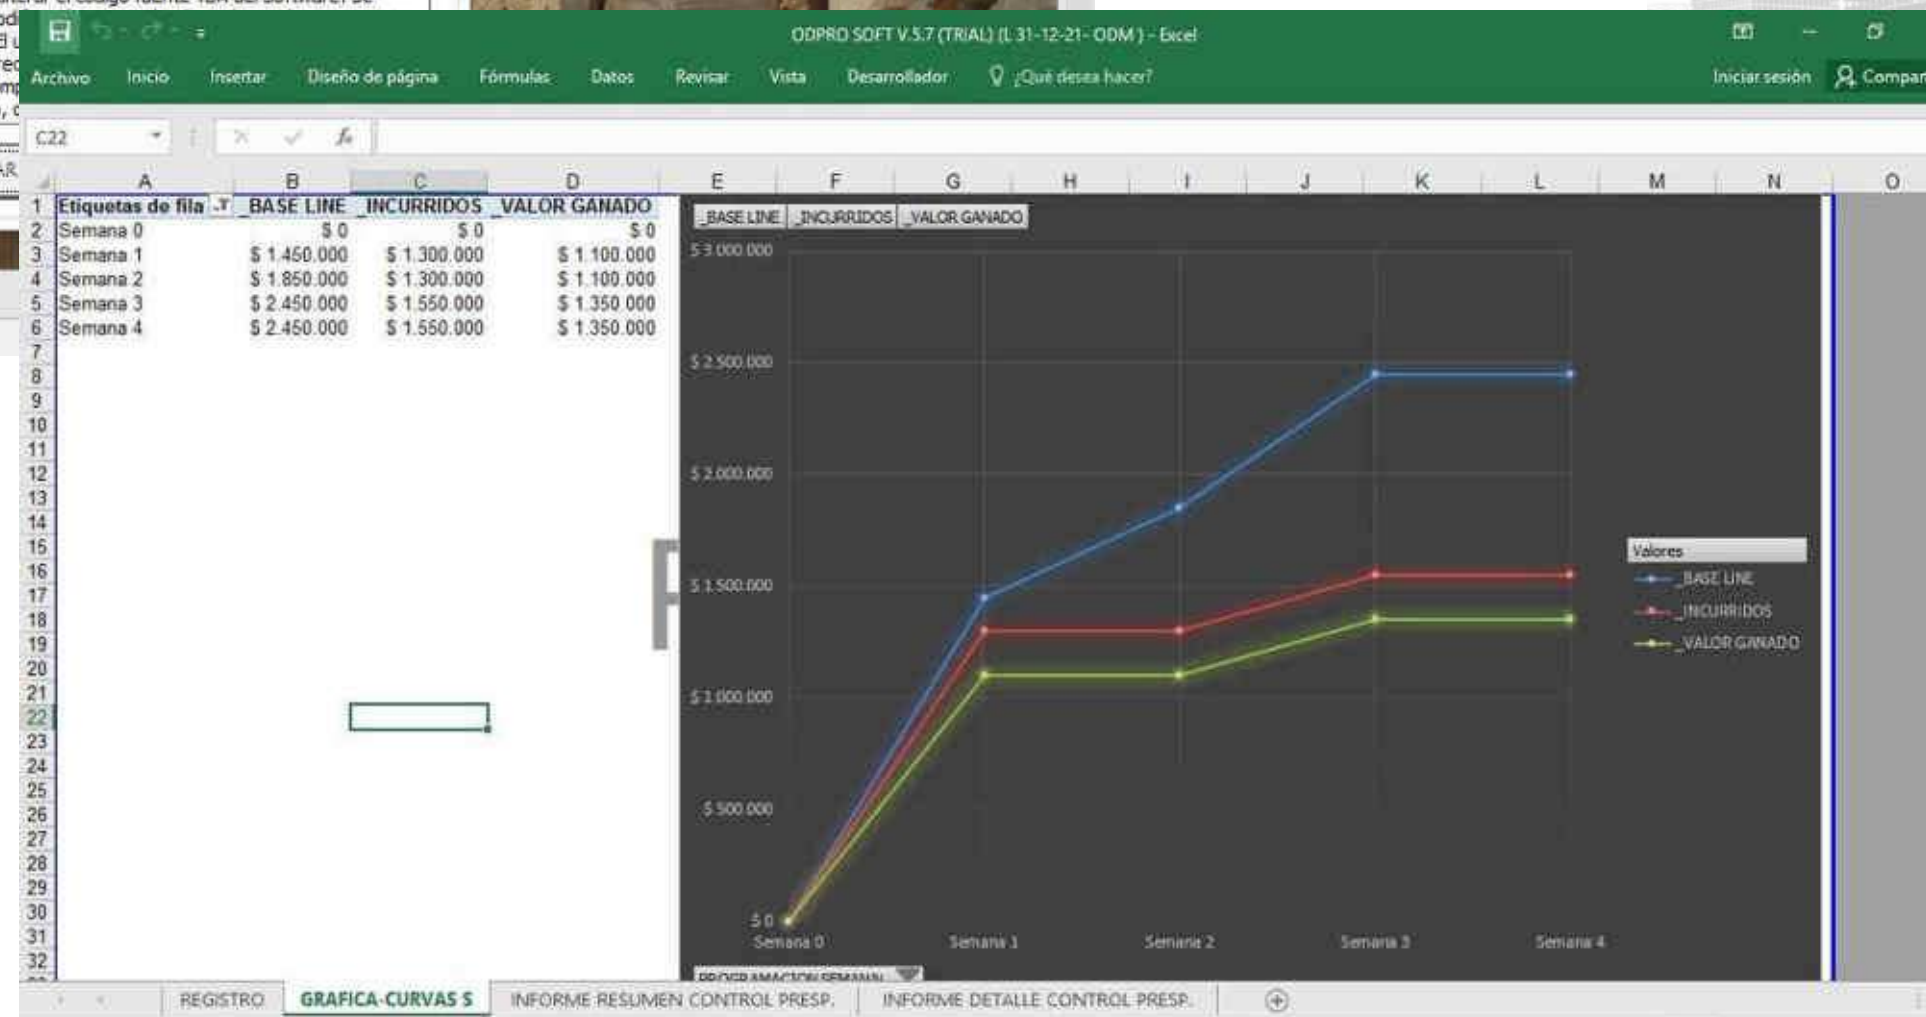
ODPRO SOFT V.5.7 (TRIAL) (L 31-12-21- ODM ) - Excel

Archivo Inicio Insertar Diseño de página Fórmulas Datos Revisar Vista Desarrollador ¿Qué desea hacer? Iniciar sesión Compar

C22

| | A | B | C | D |
|---|---|---|---|---|
| 1 | Etiquetas de fila | _BASE LINE | _INCURRIDOS | _VALOR GANADO |
| 2 | Semana 0 | $ 0 | $ 0 | $ 0 |
| 3 | Semana 1 | $ 1.450.000 | $ 1.300.000 | $ 1.100.000 |
| 4 | Semana 2 | $ 1.850.000 | $ 1.300.000 | $ 1.100.000 |
| 5 | Semana 3 | $ 2.450.000 | $ 1.550.000 | $ 1.350.000 |
| 6 | Semana 4 | $ 2.450.000 | $ 1.550.000 | $ 1.350.000 |

_BASE LINE _INCURRIDOS _VALOR GANADO

$ 3.000.000
$ 2.500.000
$ 2.000.000
$ 1.500.000
$ 1.000.000
$ 500.000
$ 0

Semana 0 Semana 1 Semana 2 Semana 3 Semana 4

Valores
_BASE LINE
_INCURRIDOS
_VALOR GANADO

PROGRAMACION SEMANAL

REGISTRO GRAFICA-CURVAS S INFORME RESUMEN CONTROL PRESP. INFORME DETALLE CONTROL PRESP.